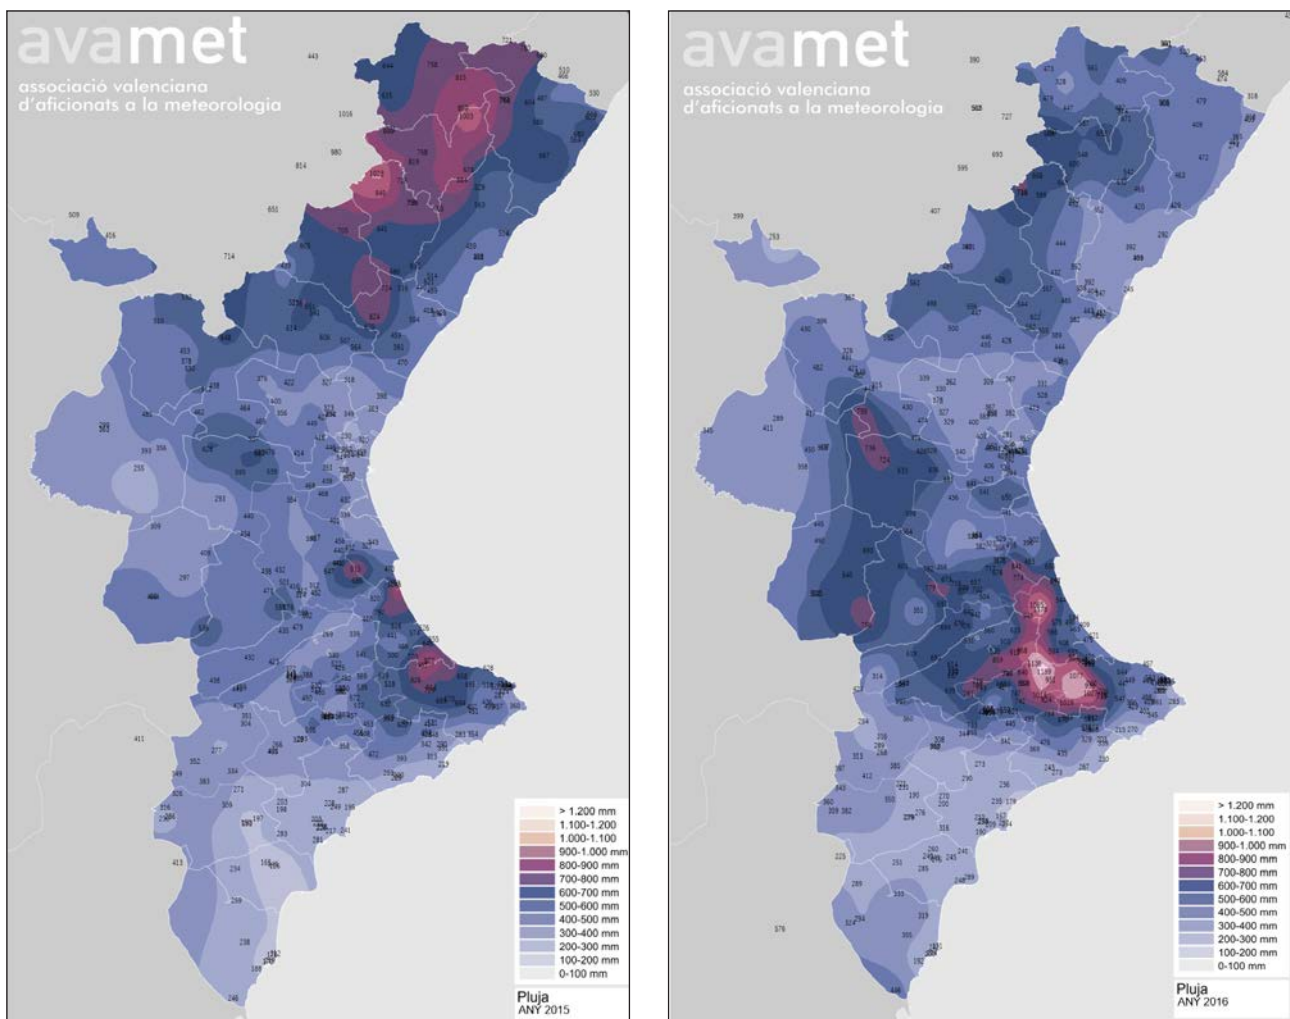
avamet
associació valenciana
d'aficionats a la meteorologia

> 1.200 mm
1.100-1.200
1.000-1.100
900-1.000 mm
800-900 mm
700-800 mm
600-700 mm
500-600 mm
400-500 mm
300-400 mm
200-300 mm
100-200 mm
0-100 mm

Pluja
ANY 2015

avamet
associació valenciana
d'aficionats a la meteorologia

> 1.200 mm
1.100-1.200
1.000-1.100
900-1.000 mm
800-900 mm
700-800 mm
600-700 mm
500-600 mm
400-500 mm
300-400 mm
200-300 mm
100-200 mm
0-100 mm

Pluja
ANY 2016